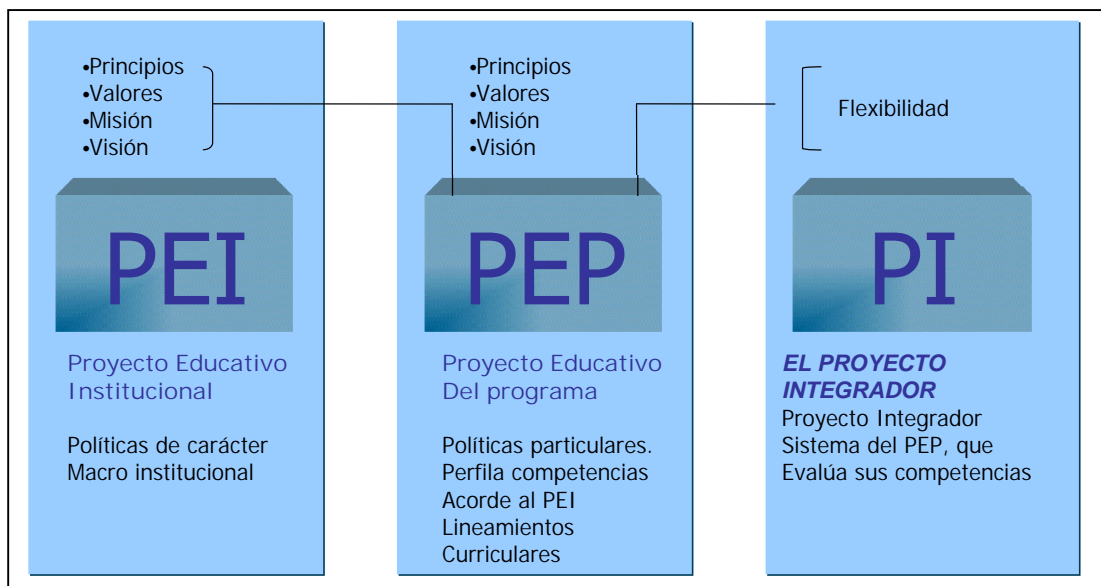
•Principios
•Valores
•Misión
•Visión

PEI

Proyecto Educativo Institucional

Políticas de carácter Macro institucional

•Principios
•Valores
•Misión
•Visión

PEP

Proyecto Educativo Del programa

Políticas particulares. Perfila competencias Acorde al PEI Lineamientos Curriculares

Flexibilidad

PI

*EL PROYECTO INTEGRADOR*
Proyecto Integrador Sistema del PEP, que Evalúa sus competencias